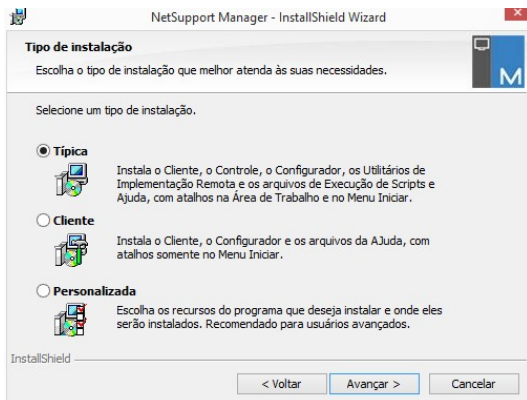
NetSupport Manager - InstallShield Wizard

Tipo de instalação

Escolha o tipo de instalação que melhor atenda às suas necessidades.

M

Selecione um tipo de instalação.

Típica

Instala o Cliente, o Controle, o Configurador, os Utilitários de Implementação Remota e os arquivos de Execução de Scripts e Ajuda, com atalhos na Área de Trabalho e no Menu Iniciar.

Cliente

Instala o Cliente, o Configurador e os arquivos da AJuda, com atalhos somente no Menu Iniciar.

Personalizada

Escolha os recursos do programa que deseja instalar e onde eles serão instalados. Recomendado para usuários avançados.

InstallShield

< Voltar

Avançar >

Cancelar